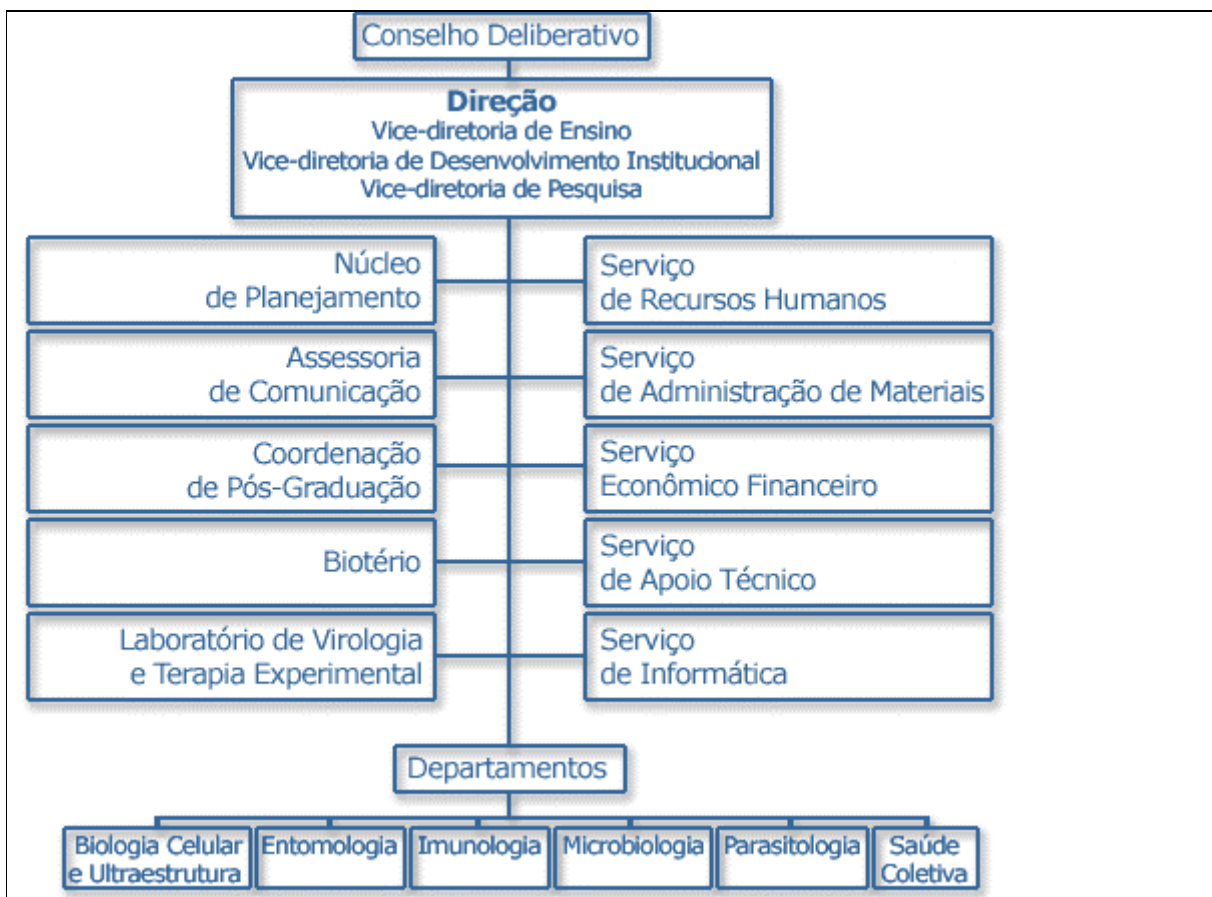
Conselho Deliberativo

Direção
Vice-diretoria de Ensino
Vice-diretoria de Desenvolvimento Institucional
Vice-diretoria de Pesquisa

Núcleo de Planejamento

Assessoria de Comunicação

Coordenação de Pós-Graduação

Biotério

Laboratório de Virologia e Terapia Experimental

Serviço de Recursos Humanos

Serviço de Administração de Materiais

Serviço Econômico Financeiro

Serviço de Apoio Técnico

Serviço de Informática

Departamentos

Biologia Celular e Ultraestrutura

Entomologia

Imunologia

Microbiologia

Parasitologia

Saúde Coletiva